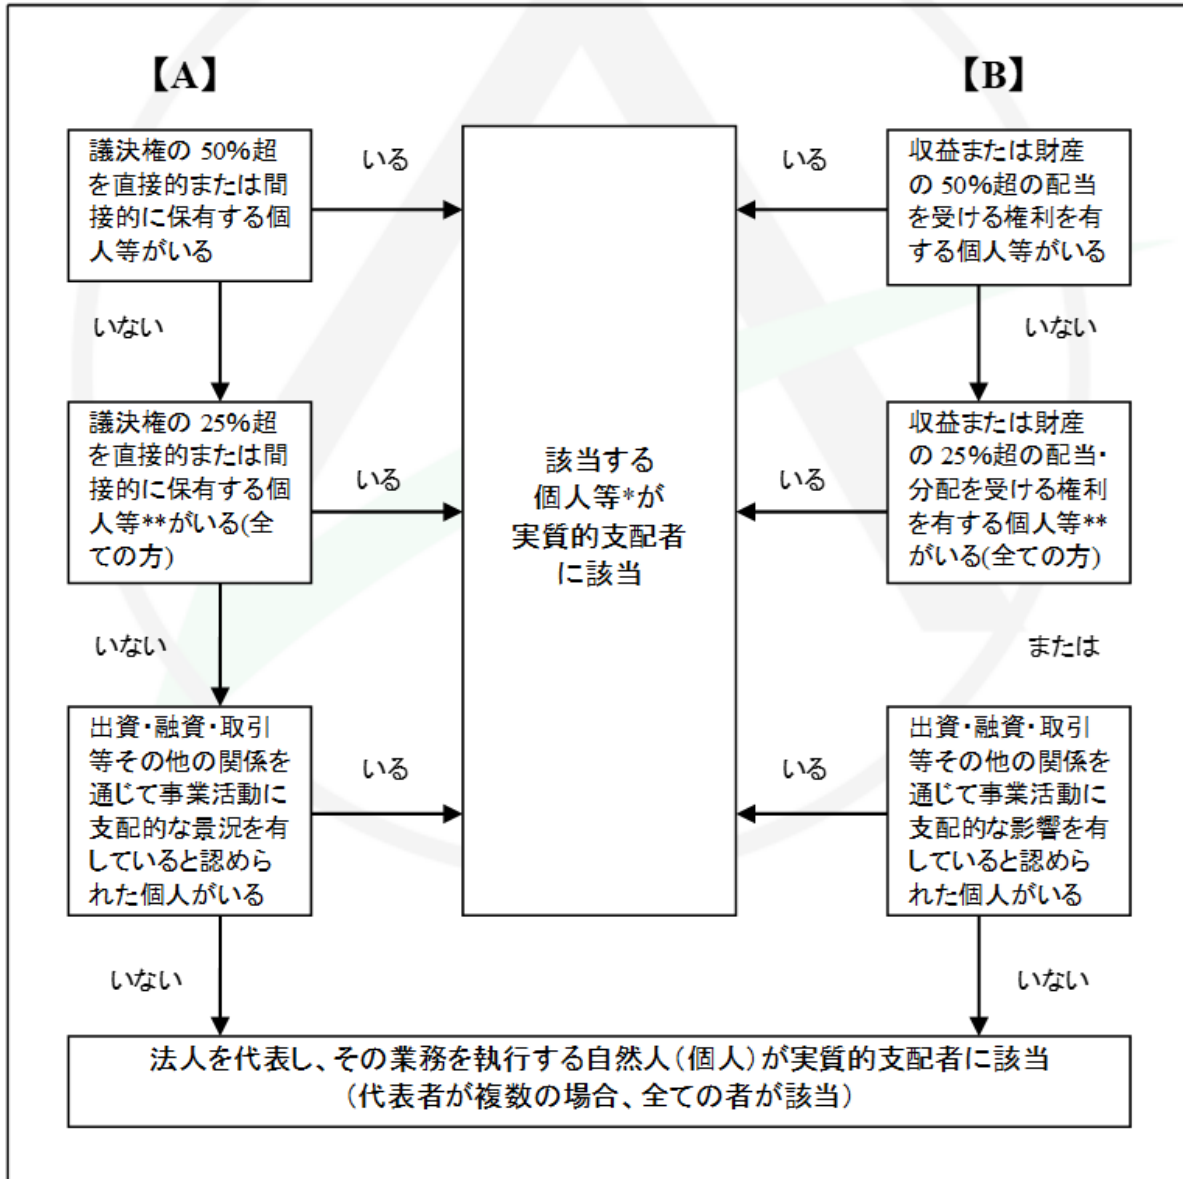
【A】

【B】

議決権の 50%超を直接的または間接的に保有する個人等がいる

いる

該当する個人等*が実質的支配者に該当

いる

収益または財産の 50%超の配当を受ける権利を有する個人等がいる

いない

いない

議決権の 25%超を直接的または間接的に保有する個人等**がいる(全ての方)

いる

いる

収益または財産の 25%超の配当・分配を受ける権利を有する個人等**がいる(全ての方)

いない

または

出資・融資・取引等その他の関係を通じて事業活動に支配的な景況を有していると認められた個人がいる

いる

いる

出資・融資・取引等その他の関係を通じて事業活動に支配的な影響を有していると認められた個人がいる

いない

いない

法人を代表し、その業務を執行する自然人（個人）が実質的支配者に該当
（代表者が複数の場合、全ての者が該当）